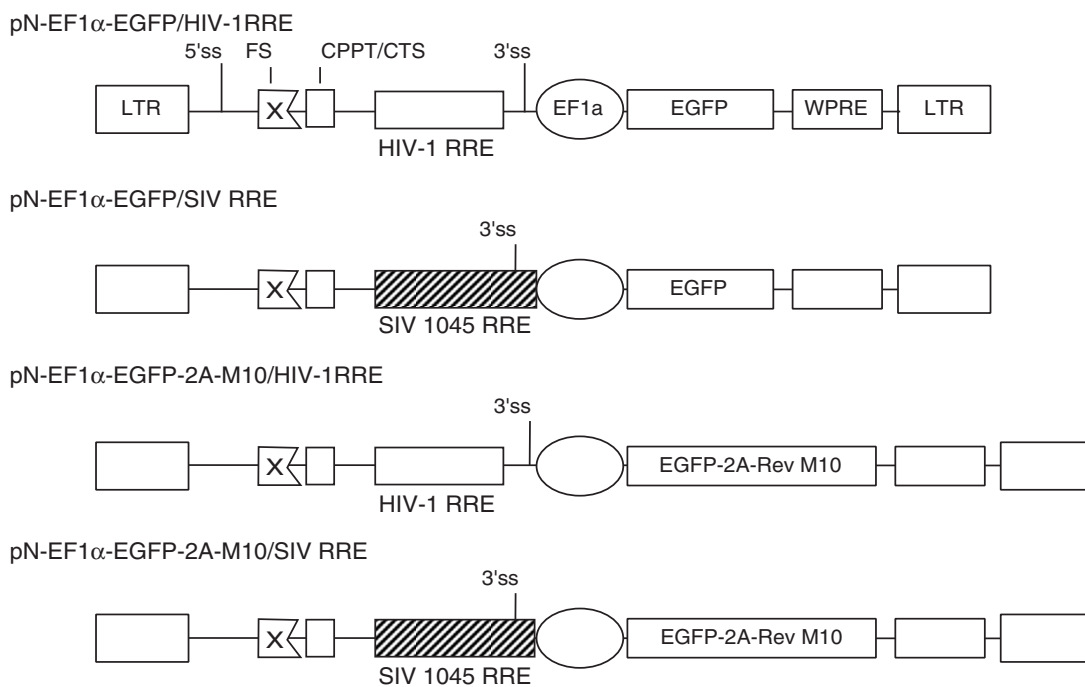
pN-EF1$\alpha$-EGFP/HIV-1RRE

5'ss FS CPPT/CTS 3'ss

LTR X EF1a EGFP WPRE LTR

HIV-1 RRE

pN-EF1$\alpha$-EGFP/SIV RRE

3'ss

X EGFP

SIV 1045 RRE

pN-EF1$\alpha$-EGFP-2A-M10/HIV-1RRE

3'ss

X EGFP-2A-Rev M10

HIV-1 RRE

pN-EF1$\alpha$-EGFP-2A-M10/SIV RRE

3'ss

X EGFP-2A-Rev M10

SIV 1045 RRE